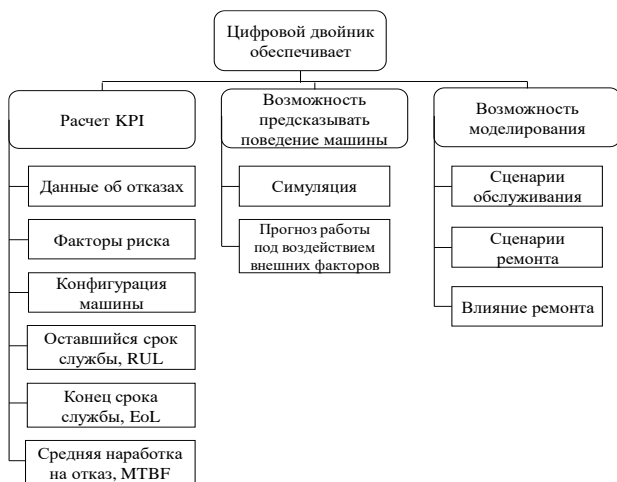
Цифровой двойник обеспечивает

Расчет KPI

Данные об отказах

Факторы риска

Конфигурация машины

Оставшийся срок службы, RUL

Конец срока службы, EoL

Средняя наработка на отказ, MTBF

Возможность предсказывать поведение машины

Симуляция

Прогноз работы под воздействием внешних факторов

Возможность моделирования

Сценарии обслуживания

Сценарии ремонта

Влияние ремонта